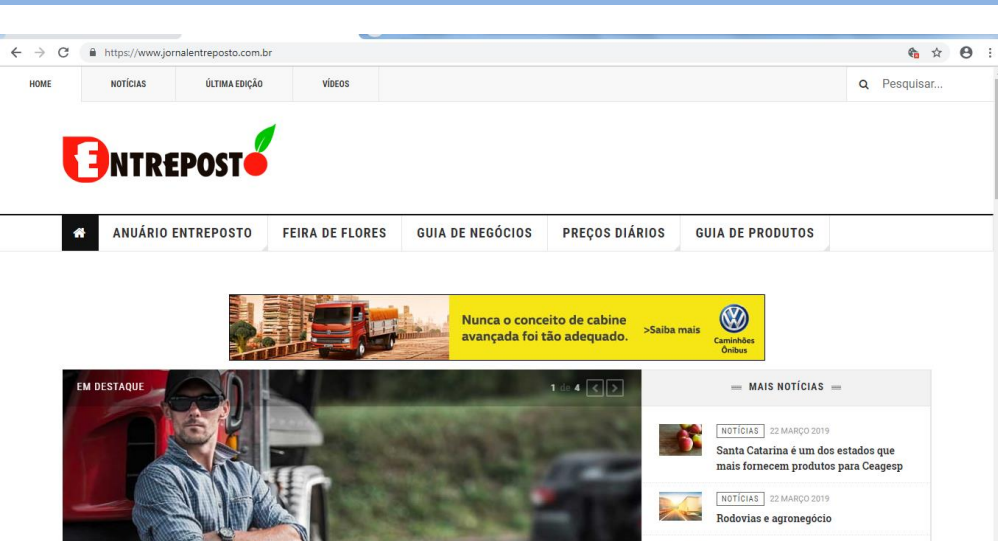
https://www.jornalentreposto.com.br

HOME NOTÍCIAS ÚLTIMA EDIÇÃO VÍDEOS

Pesquisar...

ENTREPOSTO

ANUÁRIO ENTREPOSTO FEIRA DE FLORES GUIA DE NEGÓCIOS PREÇOS DIÁRIOS GUIA DE PRODUTOS

Nunca o conceito de cabine avançada foi tão adequado. >Saiba mais VW Caminhões Ônibus

EM DESTAQUE

1 de 4

MAIS NOTÍCIAS

NOTÍCIAS 22 MARÇO 2019
Santa Catarina é um dos estados que mais fornecem produtos para Ceagesp

NOTÍCIAS 22 MARÇO 2019
Rodovias e agronegócio